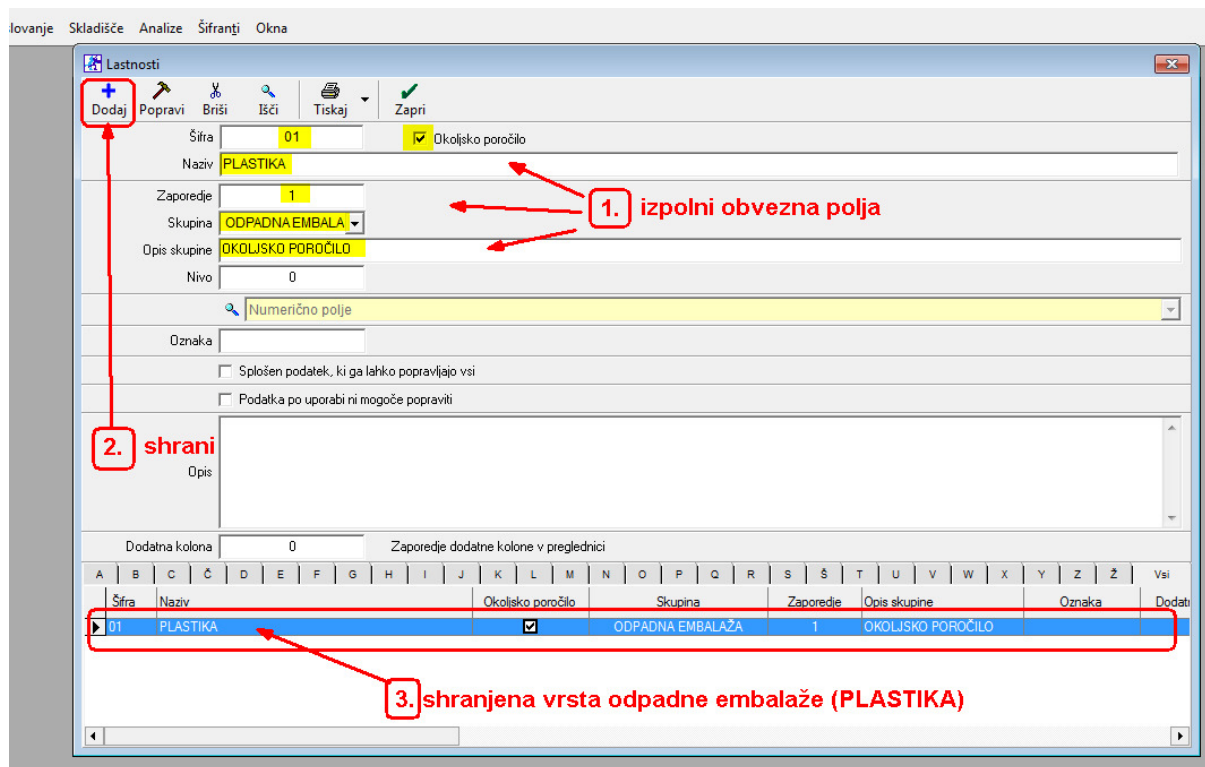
lovanje Skladišče Analize Šifranti Okna

Lastnosti

Dodaj Popravi Briši Išči Tiskaj Zapri

Šifra 01
Okoljsko poročilo
Naziv PLASTIKA

Zaporedje 1
Skupina ODPADNA EMBALA
Opis skupine OKOLJSKO POROČILO
Nivo 0

1. izpolni obvezna polja

Numerično polje

Oznaka

Splošen podatek, ki ga lahko popravljajo vsi

Podatka po uporabi ni mogoče popraviti

2. shrani

Opis

Dodatna kolona 0 Zaporedje dodatne kolone v preglednici

A B C Č D E F G H I J K L M N O P R S Š T U V W X Y Z Ž Vsi

| Šifra | Naziv | Okoljsko poročilo | Skupina | Zaporedje | Opis skupine | Oznaka | Dodat |
|---|---|---|---|---|---|---|---|
| 01 | PLASTIKA | ☑ | ODPADNA EMBALAŽA | 1 | OKOLJSKO POROČILO | | |

3. shranjena vrsta odpadne embalaže (PLASTIKA)